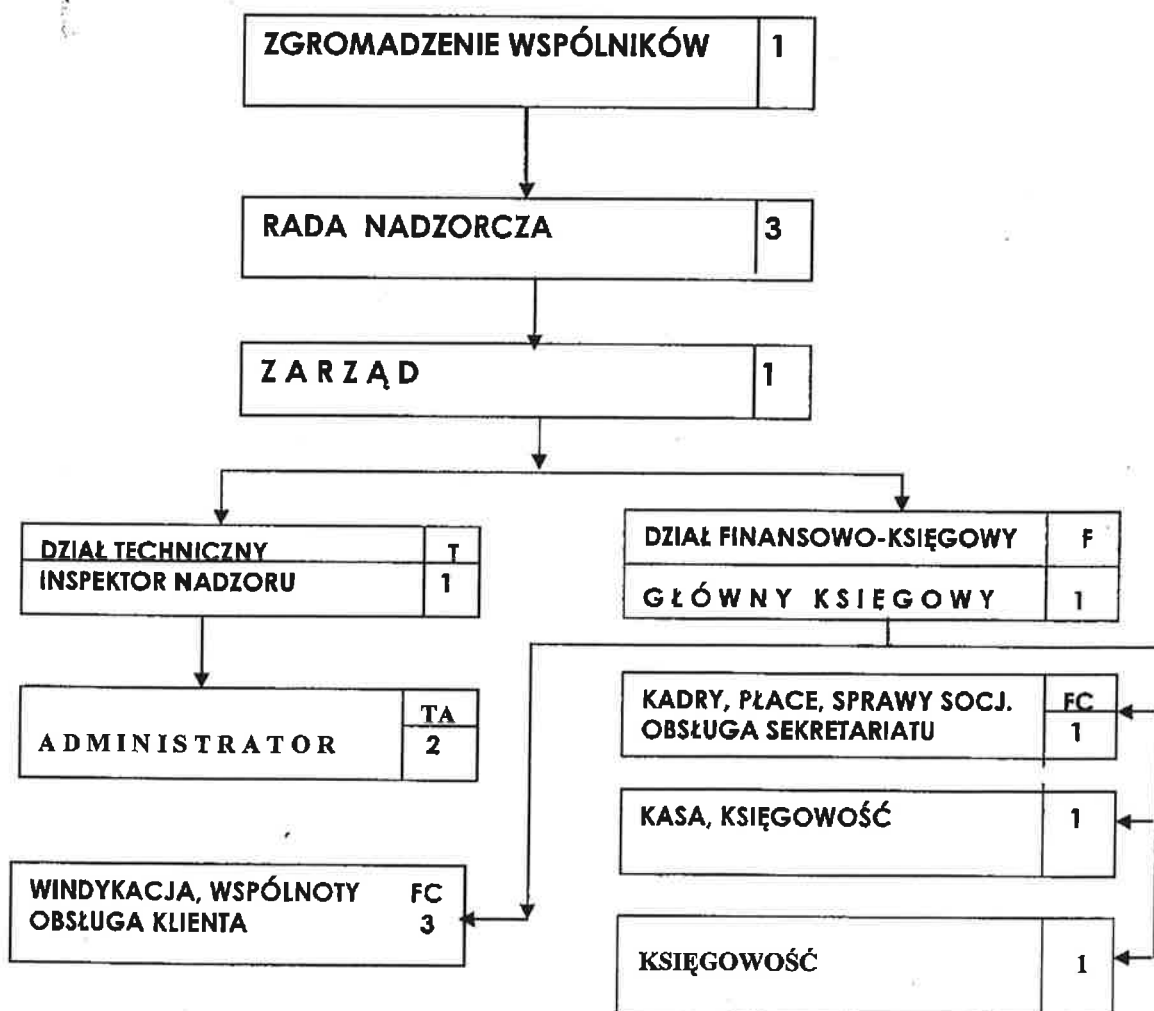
ZGROMADZENIE WSPÓLNIKÓW 1

RADA NADZORCZA 3

ZARZĄD 1

DZIAŁ TECHNICZNY T
INSPEKTOR NADZORU 1

ADMINISTRATOR TA 2

WINDYKACJA, WSPÓLNOTY FC
OBSŁUGA KLIENTA 3

DZIAŁ FINANSOWO-KSIĘGOWY F
GŁÓWNY KSIĘGOWY 1

KADRY, PŁACE, SPRAWY SOCJ. FC
OBSŁUGA SEKRETARIATU 1

KASA, KSIĘGOWOŚĆ 1

KSIĘGOWOŚĆ 1